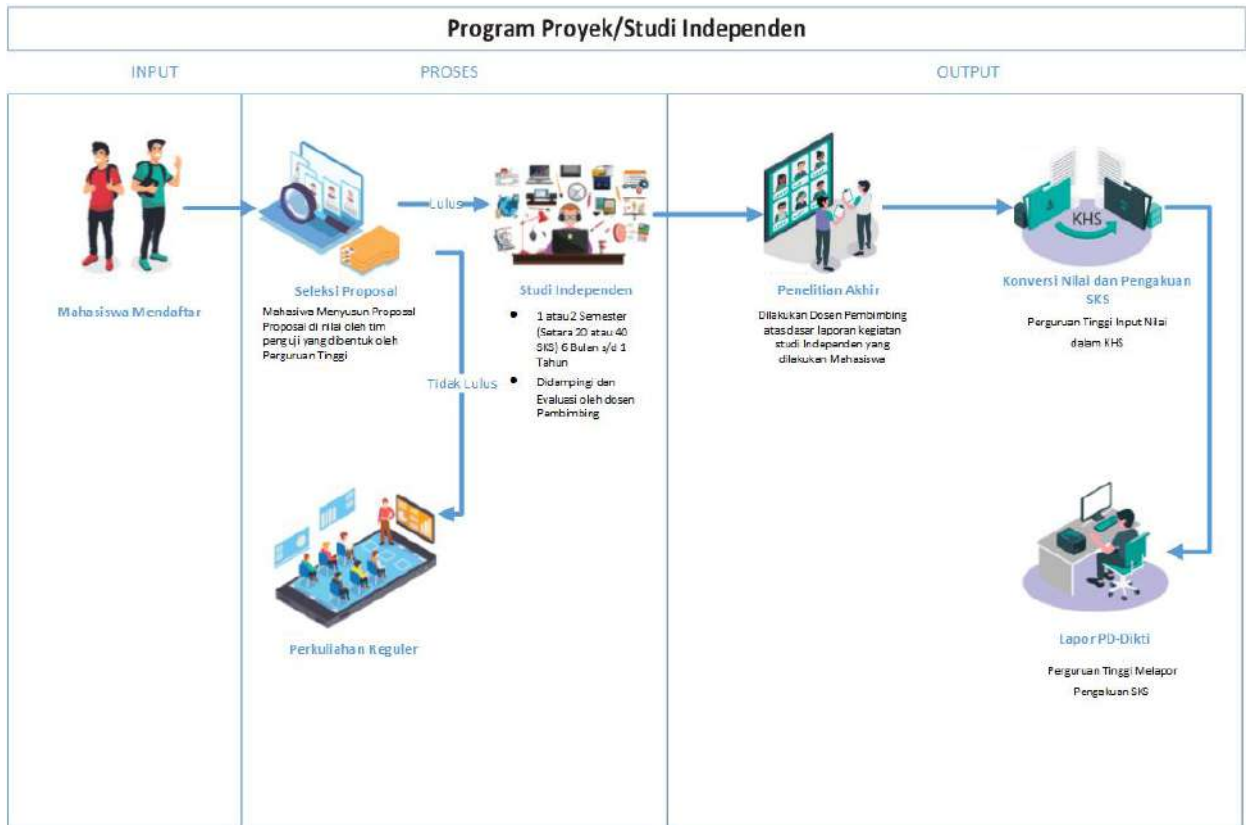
Program Proyek/Studi Independen

INPUT

PROSES

OUTPUT

Mahasiswa Mendaftar

Lulus

Seleksi Proposal

Mahasiswa Menyusun Proposal Proposal di nilai oleh tim penguji yang dibentuk oleh Perguruan Tinggi

Tidak Lulus

Studi Independen

- 1 atau 2 Semester (Setara 20 atau 40 SKS) 6 Bulan s/d 1 Tahun
- Didampingi dan Evaluasi oleh dosen Pembimbing

Perkuliahan Reguler

Penelitian Akhir

Dilakukan Dosen Pembimbing atas dasar laporan kegiatan studi Independen yang dilakukan Mahasiswa

KHS

Konversi Nilai dan Pengakuan SKS

Perguruan Tinggi Input Nilai dalam KHS

Lapor PD-Dikti

Perguruan Tinggi Melapor Pengakuan SKS